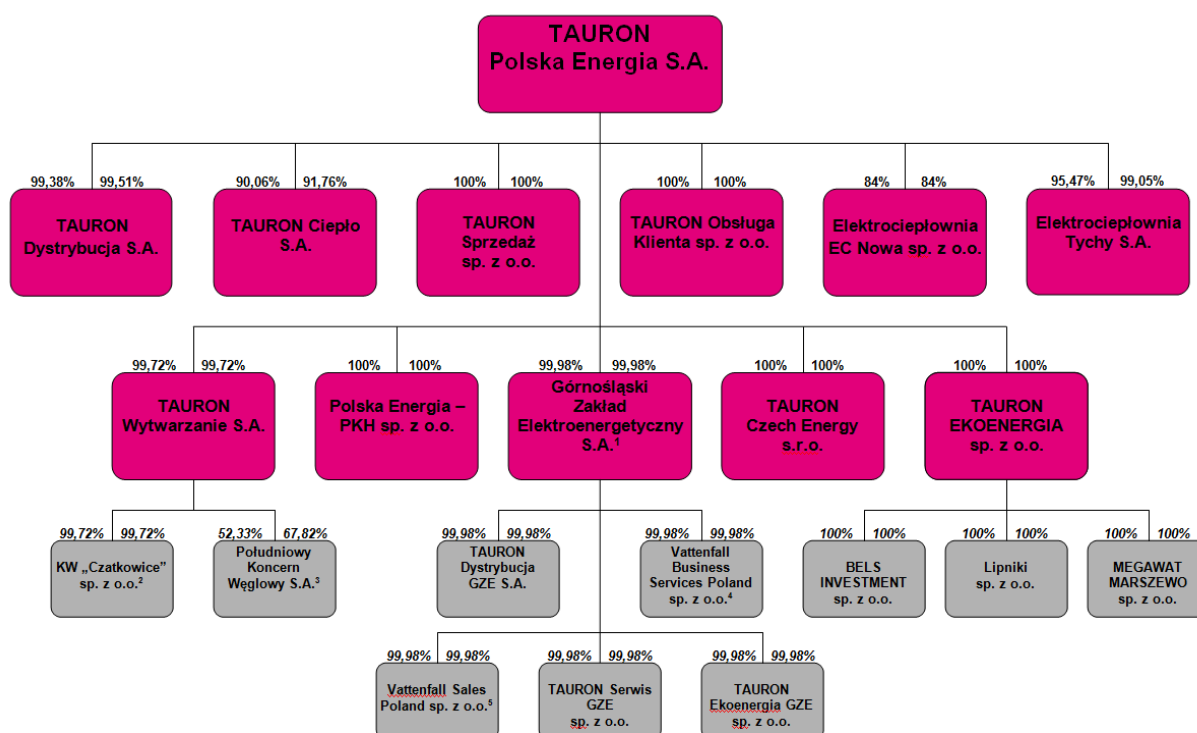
TAURON
Polska Energia S.A.

99,38% 99,51%
TAURON Dystrybucja S.A.

90,06% 91,76%
TAURON Ciepło S.A.

100% 100%
TAURON Sprzedaż sp. z o.o.

100% 100%
TAURON Obsługa Klienta sp. z o.o.

84% 84%
Elektrociepłownia EC Nowa sp. z o.o.

95,47% 99,05%
Elektrociepłownia Tychy S.A.

99,72% 99,72%
TAURON Wytwarzanie S.A.

100% 100%
Polska Energia – PKH sp. z o.o.

99,98% 99,98%
Górnośląski Zakład Elektroenergetyczny S.A.$^1$

100% 100%
TAURON Czech Energy s.r.o.

100% 100%
TAURON EKOENERGIA sp. z o.o.

99,72% 99,72%
KW „Czatkowice" sp. z o.o.$^2$

52,33% 67,82%
Południowy Koncern Węglowy S.A.$^3$

99,98% 99,98%
TAURON Dystrybucja GZE S.A.

99,98% 99,98%
Vattenfall Business Services Poland sp. z o.o.$^4$

100% 100%
BELS INVESTMENT sp. z o.o.

100% 100%
Lipniki sp. z o.o.

100% 100%
MEGAWAT MARSZEWO sp. z o.o.

99,98% 99,98%
Vattenfall Sales Poland sp. z o.o.$^5$

99,98% 99,98%
TAURON Serwis GZE sp. z o.o.

99,98% 99,98%
TAURON Ekoenergia GZE sp. z o.o.